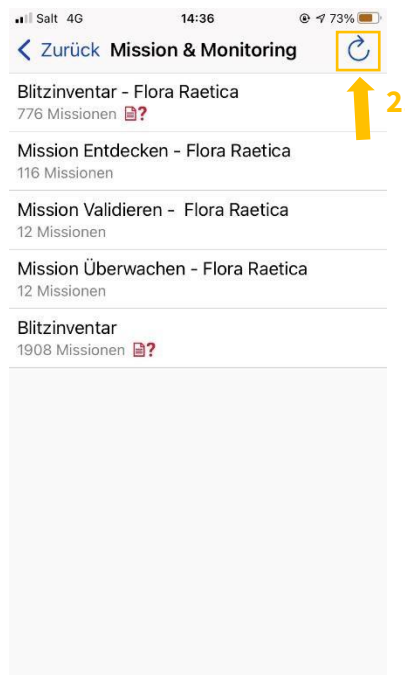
Salt 4G 14:36 73%

Zurück Mission & Monitoring

2

Blitzinventar - Flora Raetica
776 Missionen ?

Mission Entdecken - Flora Raetica
116 Missionen

Mission Validieren - Flora Raetica
12 Missionen

Mission Überwachen - Flora Raetica
12 Missionen

Blitzinventar
1908 Missionen ?